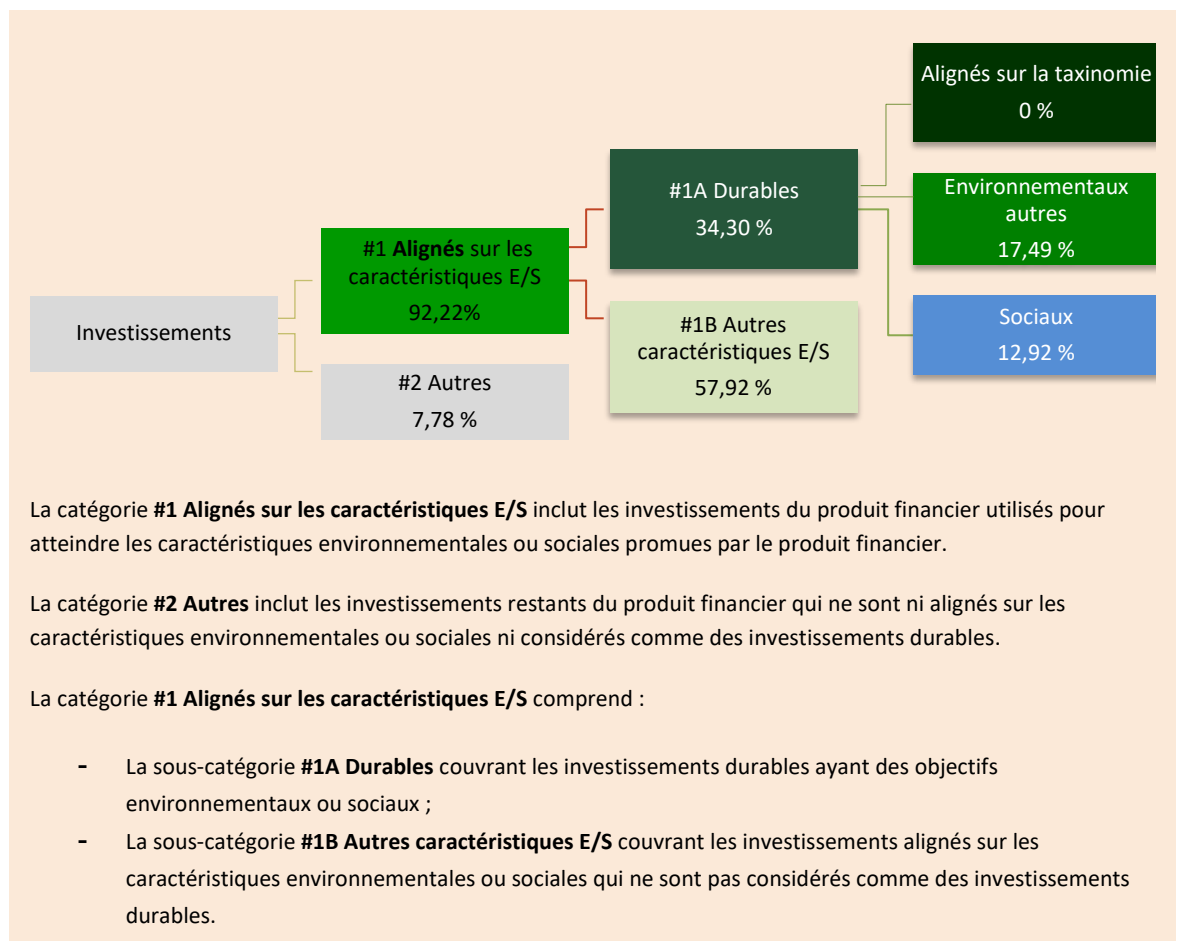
Alignés sur la taxinomie
0 %

#1A Durables
34,30 %

Environnementaux autres
17,49 %

#1 **Alignés** sur les caractéristiques E/S
92,22%

Investissements

Sociaux
12,92 %

#1B Autres caractéristiques E/S
57,92 %

#2 Autres
7,78 %

La catégorie **#1 Alignés sur les caractéristiques E/S** inclut les investissements du produit financier utilisés pour atteindre les caractéristiques environnementales ou sociales promues par le produit financier.

La catégorie **#2 Autres** inclut les investissements restants du produit financier qui ne sont ni alignés sur les caractéristiques environnementales ou sociales ni considérés comme des investissements durables.

La catégorie **#1 Alignés sur les caractéristiques E/S** comprend :

- La sous-catégorie **#1A Durables** couvrant les investissements durables ayant des objectifs environnementaux ou sociaux ;
- La sous-catégorie **#1B Autres caractéristiques E/S** couvrant les investissements alignés sur les caractéristiques environnementales ou sociales qui ne sont pas considérés comme des investissements durables.